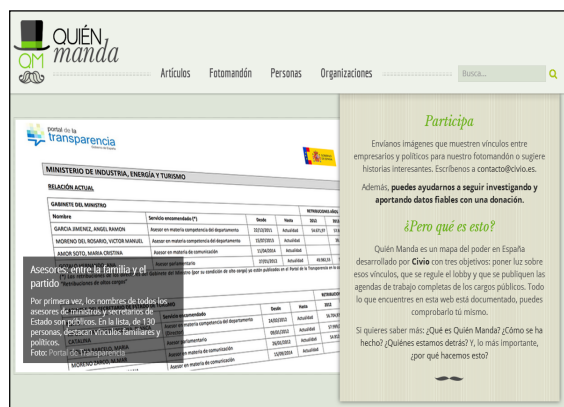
QM QUIÉN manda

Artículos Fotomandón Personas Organizaciones Busca...

Portal de la transparencia

MINISTERIO DE INDUSTRIA, ENERGÍA Y TURISMO

RELACIÓN ACTUAL

GABINETE DEL MINISTRO

| Nombre | Servicio encomendado (*) | Desde | Hasta |
|---|---|---|---|
| GARCIA JIMENEZ, ANGEL RAMON | Asesor en materia competencia del departamento | 22/12/2011 | Actualidad |
| MORENO DEL ROSARIO, VICTOR MANUEL | Asesor en materia competencia del departamento | 15/07/2013 | Actualidad |
| AMOR SOTO, MARIA CRISTINA | Asesor en materia de comunicación | 11/04/2014 | Actualidad |
| | Asesor parlamentario | 27/01/2012 | Actualidad |

Asesores: entre la familia y el partido

Por primera vez, los nombres de todos los asesores de ministros y secretarios de Estado son públicos. En la lista, de 130 personas, destacan vínculos familiares y políticos.
Foto: Portal de Transparencia

Participa

Envíanos imágenes que muestren vínculos entre empresarios y políticos para nuestro fotomandón o sugiere historias interesantes. Escríbenos a contacto@civio.es.

Además, puedes ayudarnos a seguir investigando y aportando datos fiables con una donación.

¿Pero qué es esto?

Quién Manda es un mapa del poder en España desarrollado por Civio con tres objetivos: poner luz sobre esos vínculos, que se regule el lobby y que se publiquen las agendas de trabajo completas de los cargos públicos. Todo lo que encuentres en esta web está documentado, puedes comprobarlo tú mismo.

Si quieres saber más: ¿Qué es Quién Manda? ¿Cómo se ha hecho? ¿Quiénes estamos detrás? Y, lo más importante, ¿por qué hacemos esto?